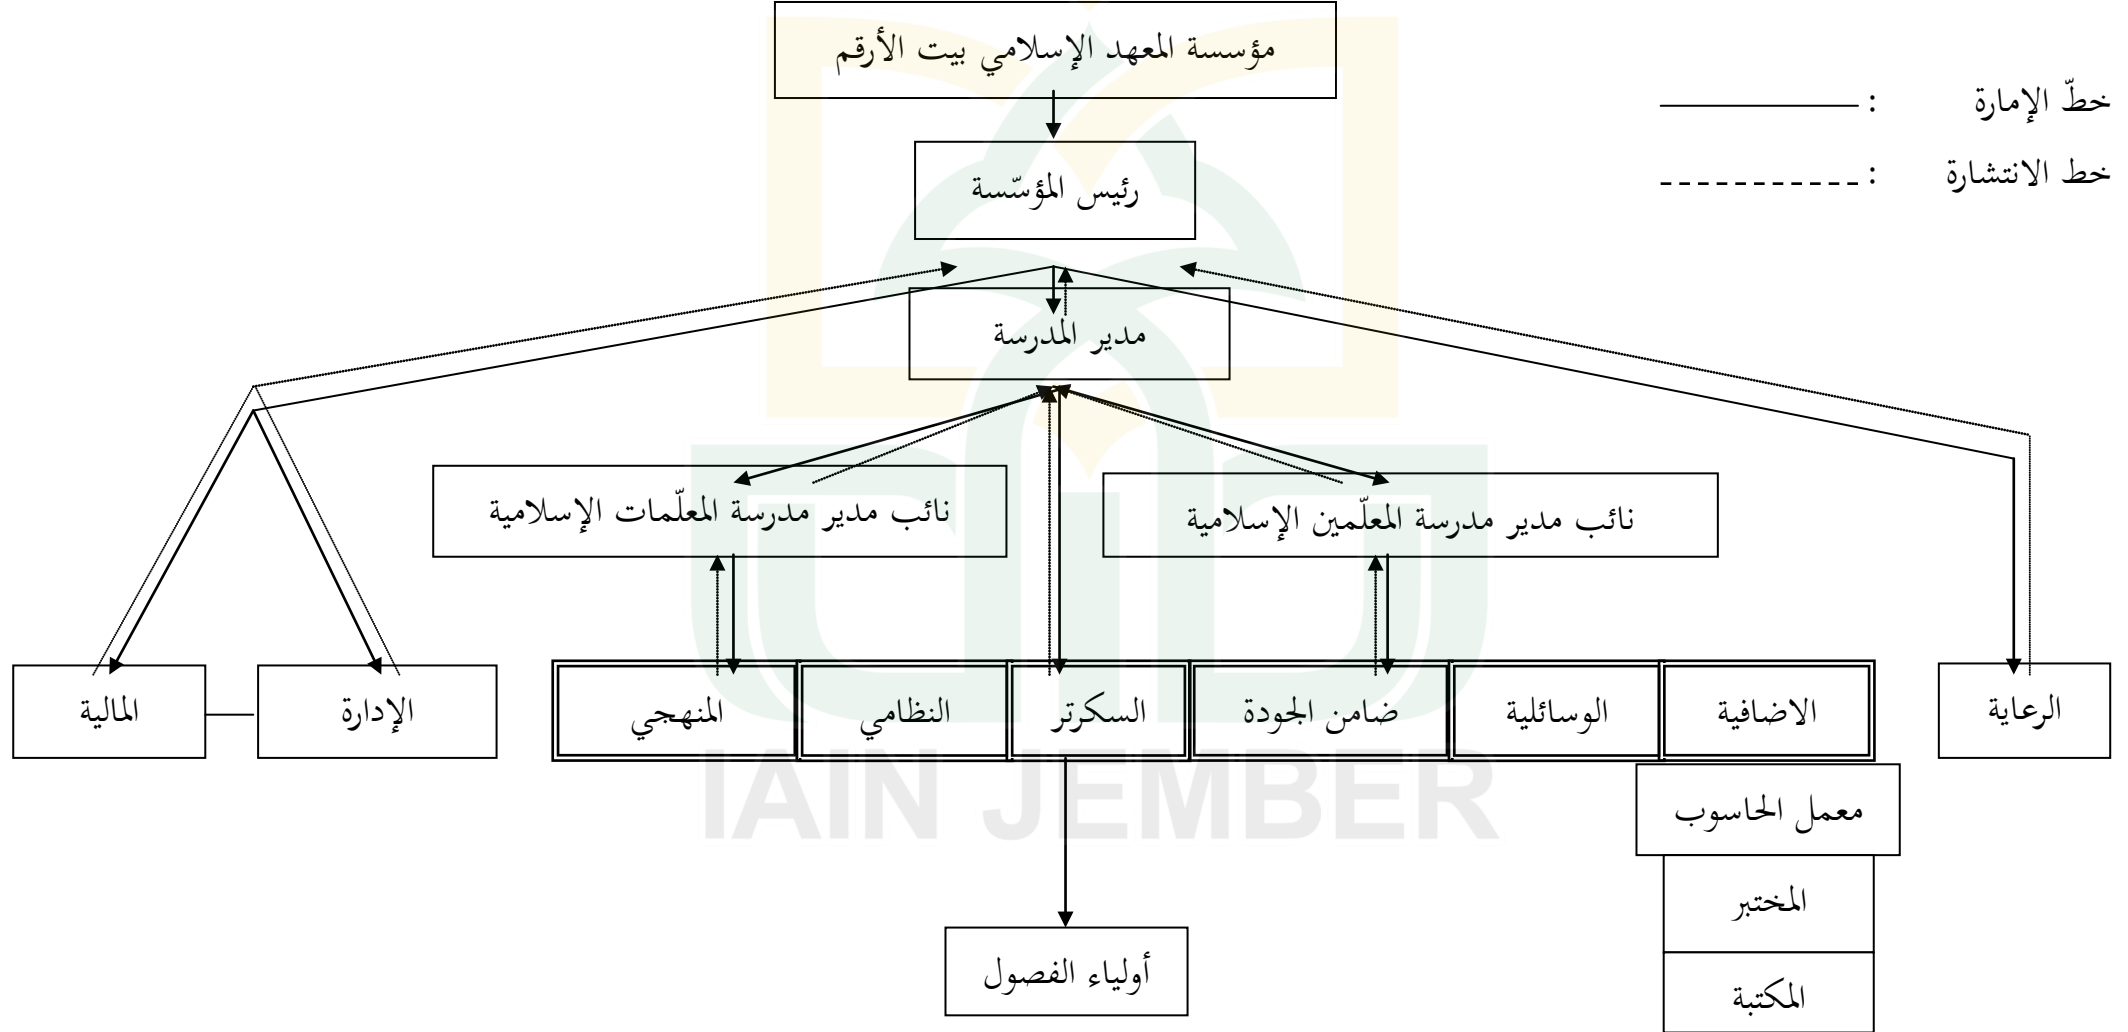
خطّ الإمارة : ————

خط الانتشارة : -----------

مؤسسة المعهد الإسلامي بيت الأرقم

رئيس المؤسّسة

مدير المدرسة

نائب مدير مدرسة المعلّمات الإسلامية

نائب مدير مدرسة المعلّمين الإسلامية

المالية

الإدارة

المنهجي

النظامي

السكرتر

ضامن الجودة

الوسائلية

الاضافية

الرعاية

معمل الحاسوب

المختبر

المكتبة

أولياء الفصول

IAIN JEMBER